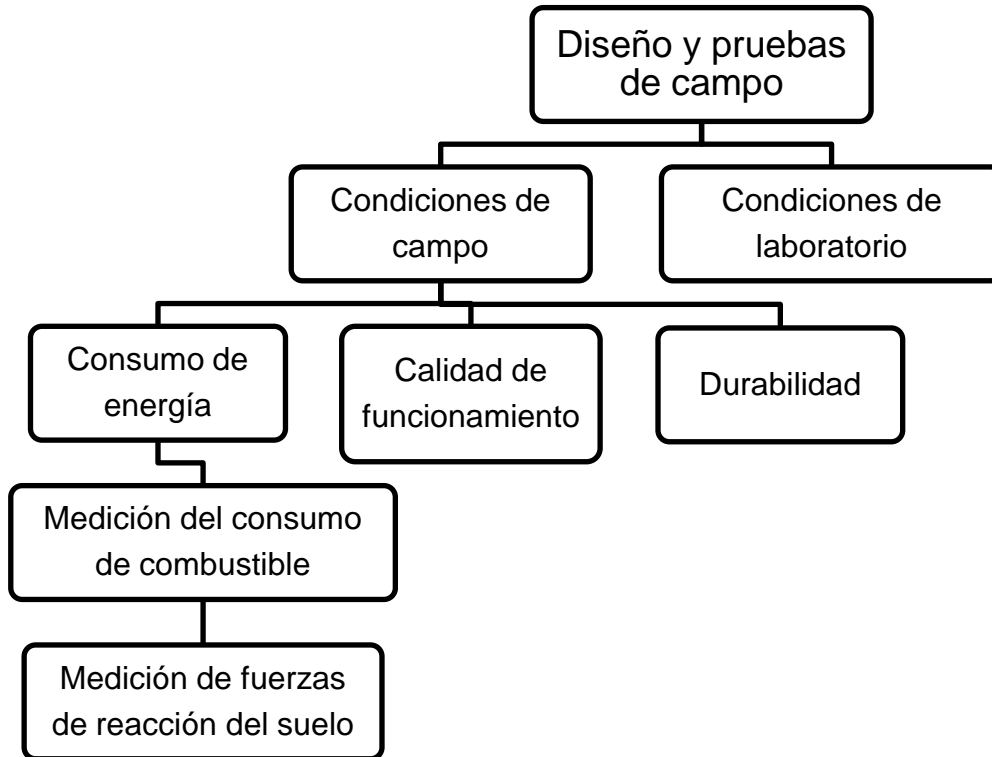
Diseño y pruebas de campo

Condiciones de campo

Condiciones de laboratorio

Consumo de energía

Calidad de funcionamiento

Durabilidad

Medición del consumo de combustible

Medición de fuerzas de reacción del suelo